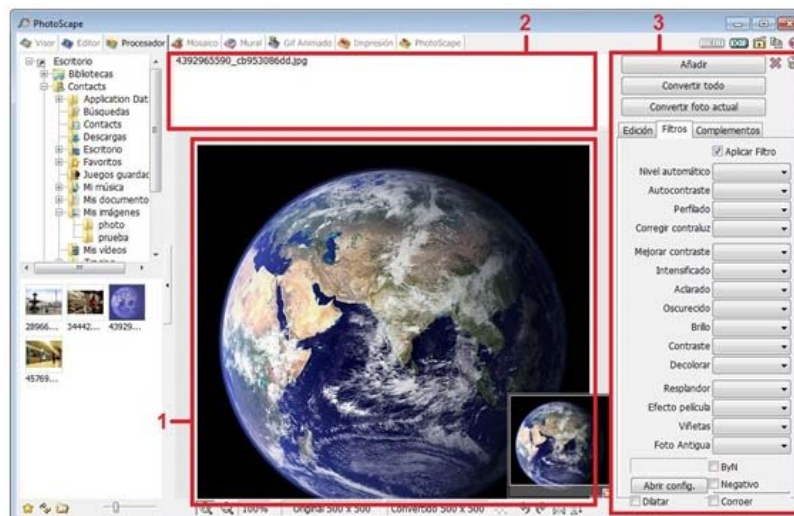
PhotoScape

Visor Editor Procesador Mosaico Mural Gif Animado Impresión PhotoScape

Escritorio
Bibliotecas
Contacts
Application Dat
Búsquedas
Contacts
Descargas
Escritorio
Favoritos
Juegos guardad
Mi música
Mis documento
Mis imágenes
photo
prueba
Mis vídeos

28966... 34442... 43929...
45769...

4392965590_cb953086dd.jpg

2

3

Añadir
Convertir todo
Convertir foto actual

Edición Filtros Complementos

Aplicar Filtro
Nivel automático
Autocontraste
Perfilado
Corregir contraluz
Mejorar contraste
Intensificado
Aclarado
Oscurecido
Brillo
Contraste
Decolorar
Resplandor
Efecto película
Viñetas
Foto Antigua
ByN
Abrir config.
Negativo
Dilatar
Corroer

1

100% Original 500 x 500 Convertido 500 x 500